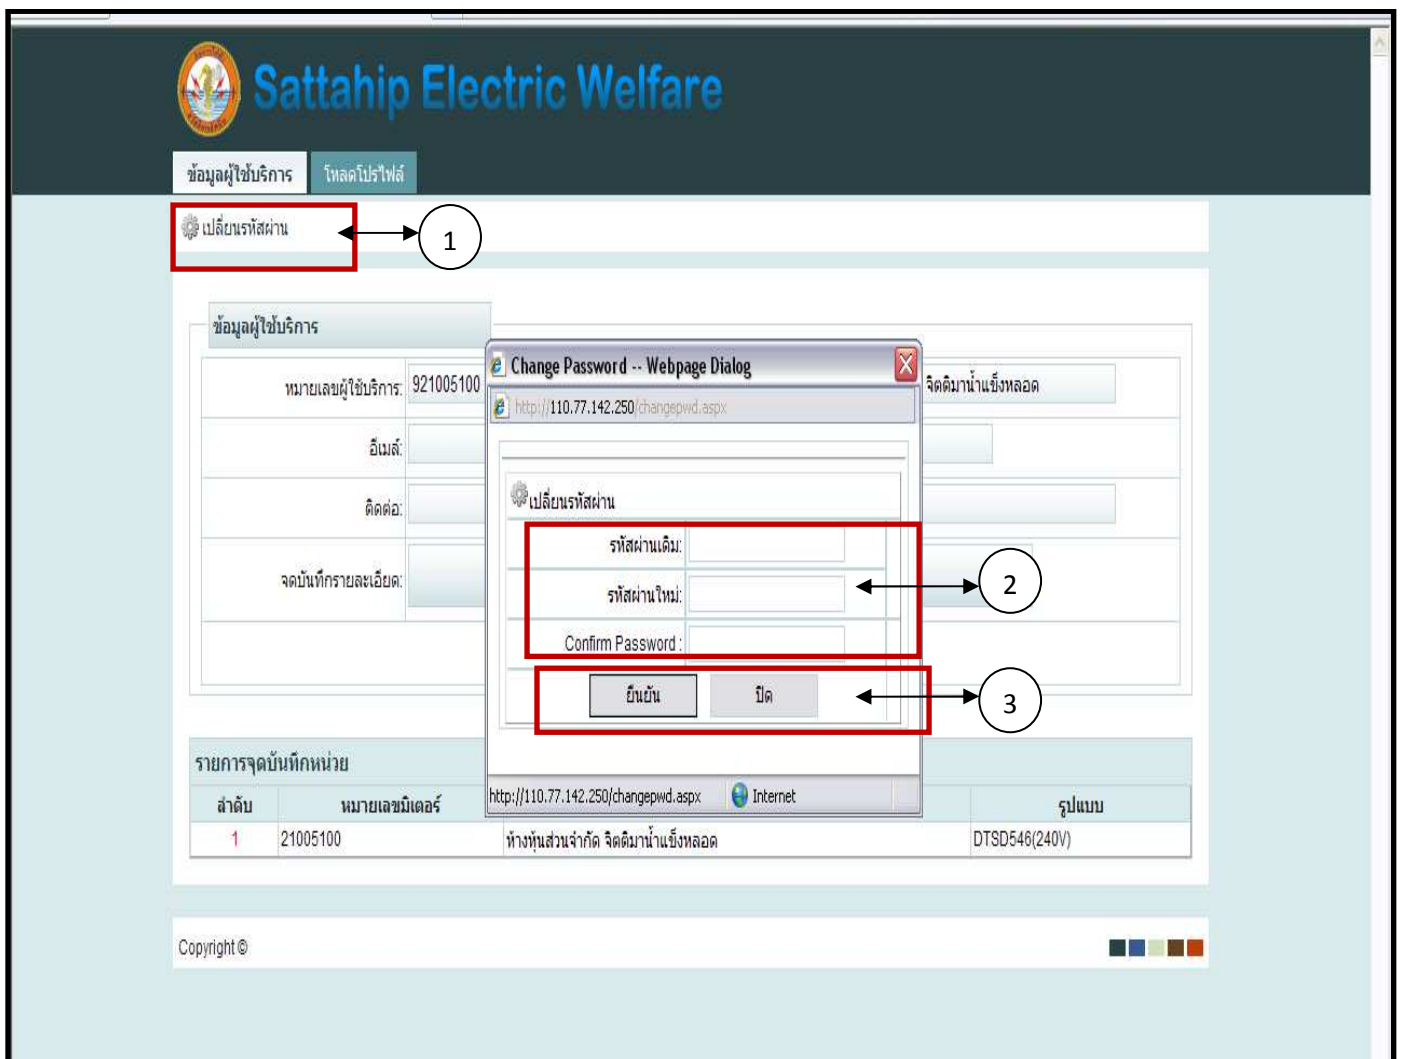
Sattahip Electric Welfare

ข้อมูลผู้ใช้บริการ | โหลดโปรไฟล์

เปลี่ยนรหัสผ่าน

1

ข้อมูลผู้ใช้บริการ

หมายเลขผู้ใช้บริการ: 921005100

จิตติมาน้ำแข็งหลอด

อีเมล์:

ติดต่อ:

จดบันทึกรายละเอียด:

Change Password -- Webpage Dialog

http://110.77.142.250/changepwd.aspx

เปลี่ยนรหัสผ่าน

รหัสผ่านเดิม:

รหัสผ่านใหม่:

Confirm Password :

2

ยืนยัน

ปิด

3

http://110.77.142.250/changepwd.aspx

Internet

รายการจดบันทึกหน่วย

| ลำดับ | หมายเลขมิเตอร์ | | รูปแบบ |
|---|---|---|---|
| 1 | 21005100 | ห้างหุ้นส่วนจำกัด จิตติมาน้ำแข็งหลอด | DTSD546(240V) |

Copyright ©